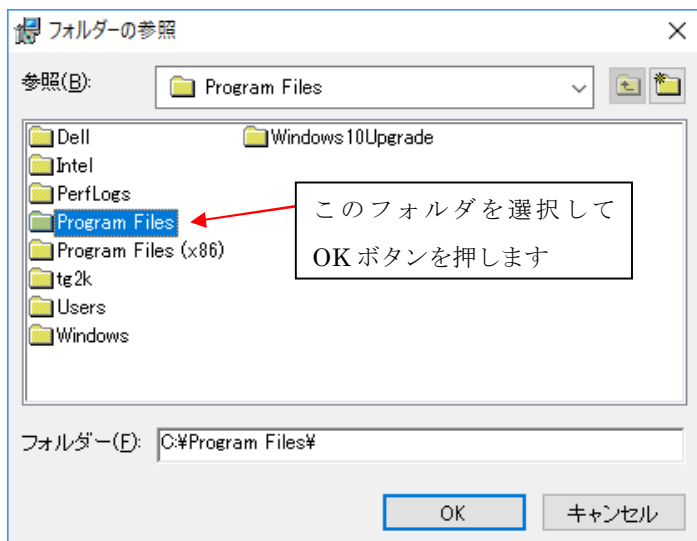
フォルダーの参照

参照(B): Program Files

Dell
Windows10Upgrade
Intel
PerfLogs
Program Files
Program Files (x86)
tg2k
Users
Windows

このフォルダを選択して OKボタンを押します

フォルダー(F): C:¥Program Files¥

OK
キャンセル